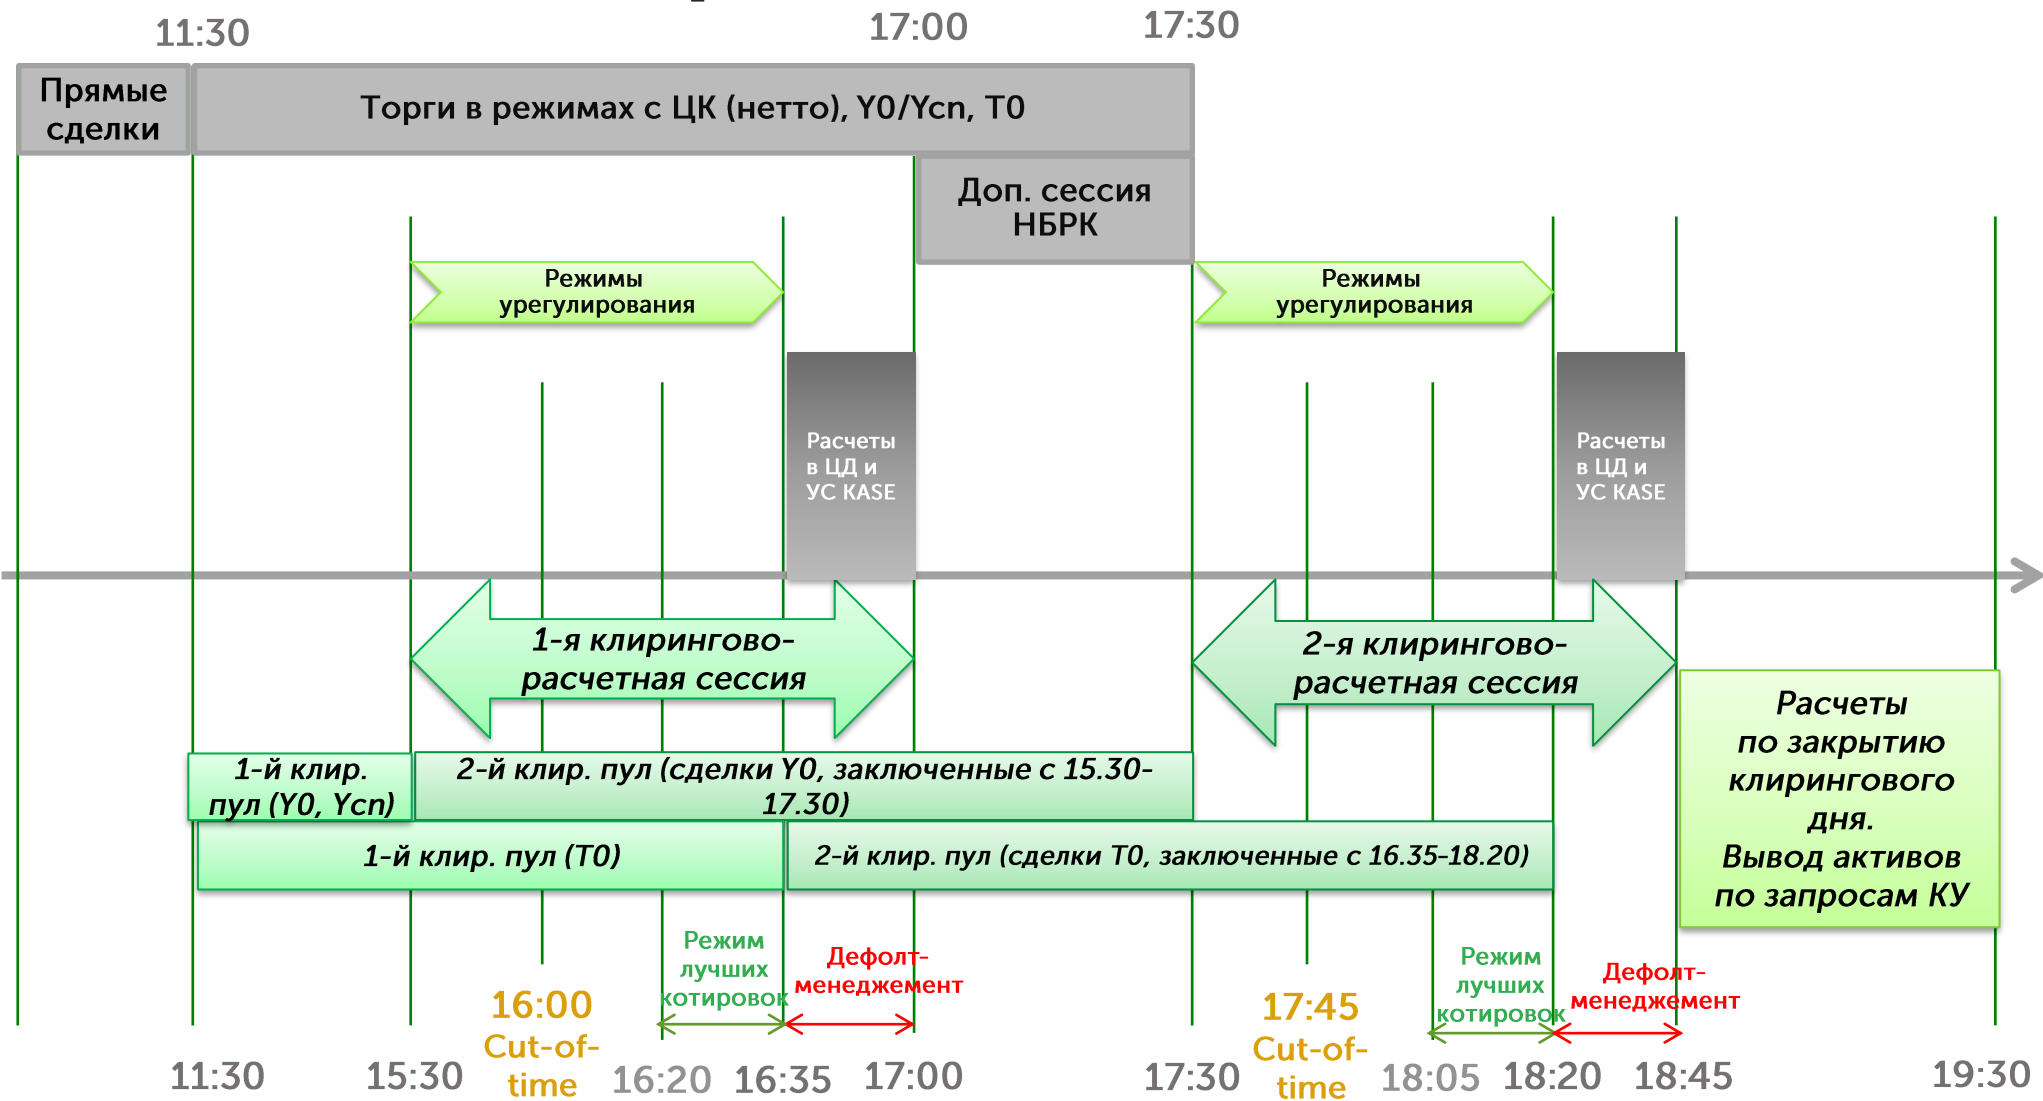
11:30

17:00

17:30

Прямые сделки

Торги в режимах с ЦК (нетто), Y0/Ycn, T0

Доп. сессия НБРК

Режимы урегулирования

Режимы урегулирования

Расчеты в ЦД и УС KASE

Расчеты в ЦД и УС KASE

1-я клирингово-расчетная сессия

2-я клирингово-расчетная сессия

Расчеты по закрытию клирингового дня. Вывод активов по запросам КУ

1-й клир. пул (Y0, Ycn)

2-й клир. пул (сделки Y0, заключенные с 15.30-17.30)

1-й клир. пул (T0)

2-й клир. пул (сделки T0, заключенные с 16.35-18.20)

Режим лучших котировок

Дефолт-менеджемент

Режим лучших котировок

Дефолт-менеджемент

16:00 Cut-of-time

17:45 Cut-of-time

11:30

15:30

16:20

16:35

17:00

17:30

18:05

18:20

18:45

19:30